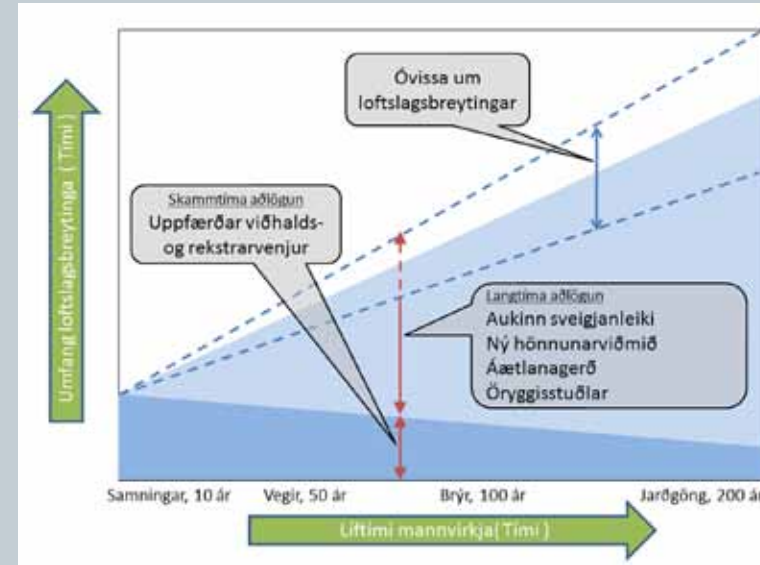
Umfang loftslagsbreytinga ( Tími )

Óvissa um loftslagsbreytingar

Skammtíma aðlögun
Uppfærðar viðhalds- og rekstrarvenjur

Langtíma aðlögun
Aukinn sveigjanleiki
Ný hönnunarviðmið
Áætlanagerð
Öryggisstuðlar

Samningar, 10 ár
Vegir, 50 ár
Brýr, 100 ár
Jarðgöng, 200 ár

Líftími mannvirkja( Tími )